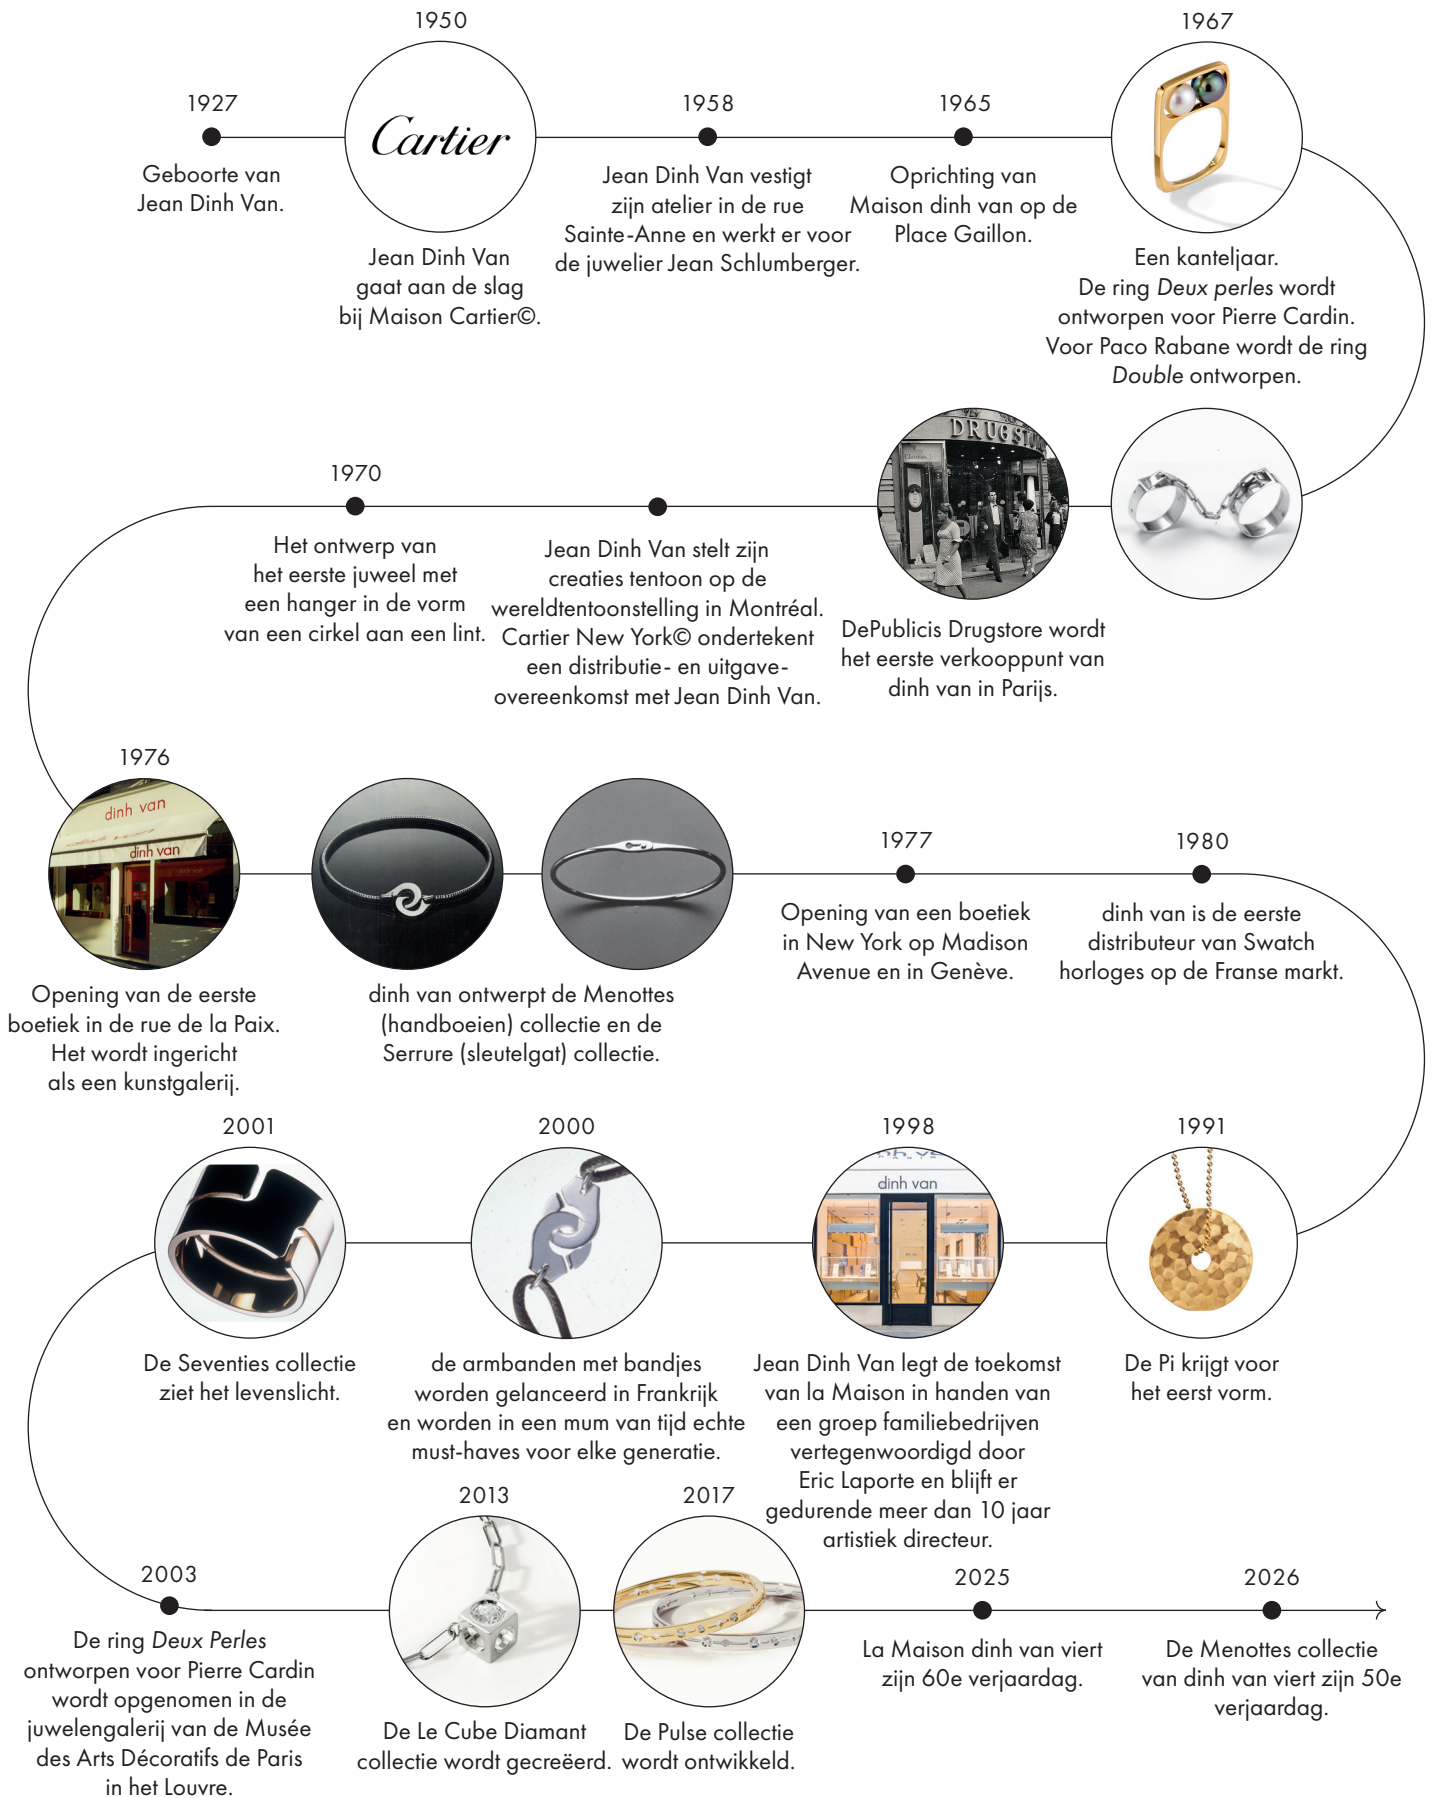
1927
Geboorte van Jean Dinh Van.

1950
Cartier
Jean Dinh Van gaat aan de slag bij Maison Cartier©.

1958
Jean Dinh Van vestigt zijn atelier in de rue Sainte-Anne en werkt er voor de juwelier Jean Schlumberger.

1965
Oprichting van Maison dinh van op de Place Gaillon.

1967
Een kanteljaar. De ring *Deux perles* wordt ontworpen voor Pierre Cardin. Voor Paco Rabane wordt de ring *Double* ontworpen.

DRUGSTORE
DePublicis Drugstore wordt het eerste verkooppunt van dinh van in Parijs.

Jean Dinh Van stelt zijn creaties tentoon op de wereldtentoonstelling in Montréal. Cartier New York© ondertekent een distributie- en uitgave-overeenkomst met Jean Dinh Van.

1970
Het ontwerp van het eerste juweel met een hanger in de vorm van een cirkel aan een lint.

1976
dinh van
dinh van
Opening van de eerste boetiek in de rue de la Paix. Het wordt ingericht als een kunstgalerij.

dinh van ontwerpt de Menottes (handboeien) collectie en de Serrure (sleutelgat) collectie.

1977
Opening van een boetiek in New York op Madison Avenue en in Genève.

1980
dinh van is de eerste distributeur van Swatch horloges op de Franse markt.

1991
De Pi krijgt voor het eerst vorm.

1998
dinh van
Jean Dinh Van legt de toekomst van la Maison in handen van een groep familiebedrijven vertegenwoordigd door Eric Laporte en blijft er gedurende meer dan 10 jaar artistiek directeur.

2000
de armbanden met bandjes worden gelanceerd in Frankrijk en worden in een mum van tijd echte must-haves voor elke generatie.

2001
De Seventies collectie ziet het levenslicht.

2003
De ring *Deux Perles* ontworpen voor Pierre Cardin wordt opgenomen in de juwelengalerij van de Musée des Arts Décoratifs de Paris in het Louvre.

2013
De Le Cube Diamant collectie wordt gecreëerd.

2017
De Pulse collectie wordt ontwikkeld.

2025
La Maison dinh van viert zijn 60e verjaardag.

2026
De Menottes collectie van dinh van viert zijn 50e verjaardag.